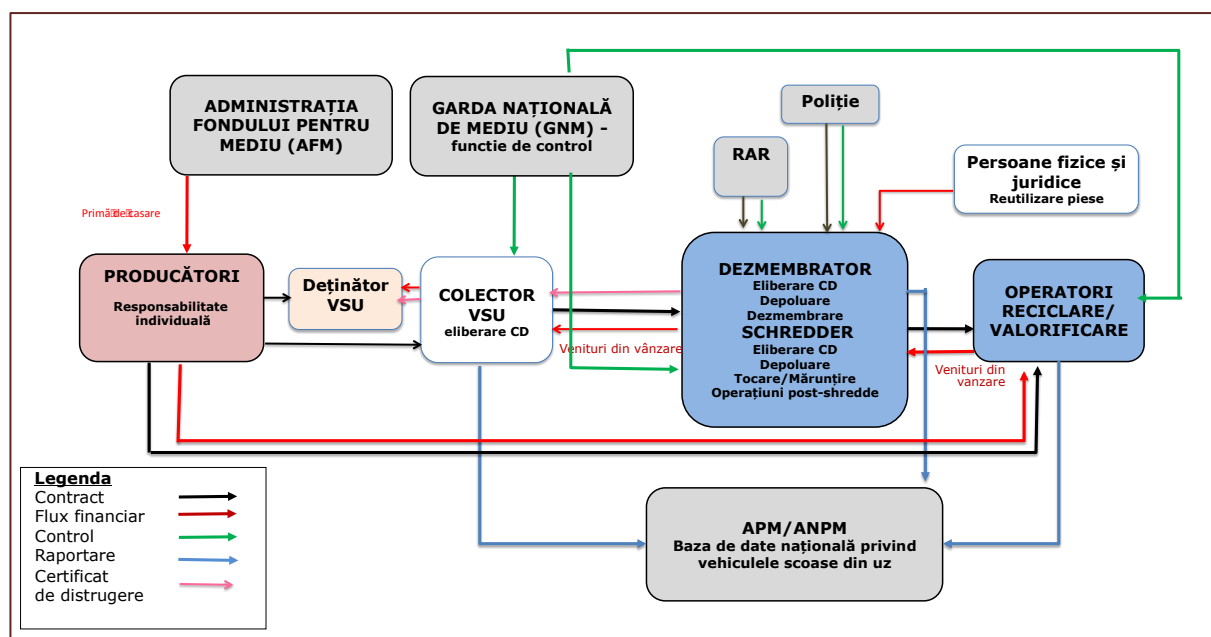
ADMINISTRAȚIA FONDULUI PENTRU MEDIU (AFM)

GARDA NAȚIONALĂ DE MEDIU (GNM) - functie de control

Poliție

RAR

Persoane fizice și juridice
Reutilizare piese

Primă de casare

PRODUCĂTORI
Responsabilitate individuală

Deținător VSU

COLECTOR VSU
eliberare CD

DEZMEMBRATOR
Eliberare CD
Depoluare
Dezmembrare
SCHREDDER
Eliberare CD
Depoluare
Tocare/Mărunțire
Operațiuni post-shredde

OPERATORI RECICLARE/ VALORIFICARE

Venituri din vânzare

Venituri din vanzare

APM/ANPM
Baza de date națională privind vehiculele scoase din uz

Legenda
Contract
Flux financiar
Control
Raportare
Certificat de distrugere